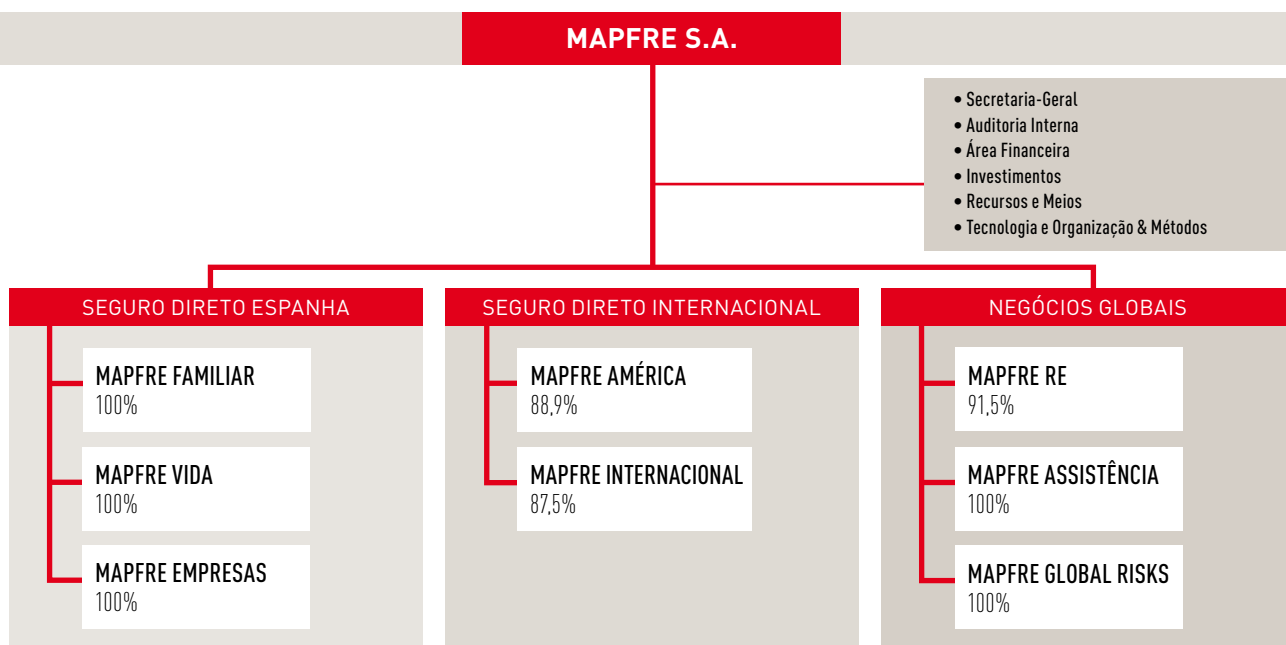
MAPFRE S.A.

• Secretaria-Geral
• Auditoria Interna
• Área Financeira
• Investimentos
• Recursos e Meios
• Tecnologia e Organização & Métodos

SEGURO DIRETO ESPANHA

MAPFRE FAMILIAR
100%

MAPFRE VIDA
100%

MAPFRE EMPRESAS
100%

SEGURO DIRETO INTERNACIONAL

MAPFRE AMÉRICA
88,9%

MAPFRE INTERNACIONAL
87,5%

NEGÓCIOS GLOBAIS

MAPFRE RE
91,5%

MAPFRE ASSISTÊNCIA
100%

MAPFRE GLOBAL RISKS
100%